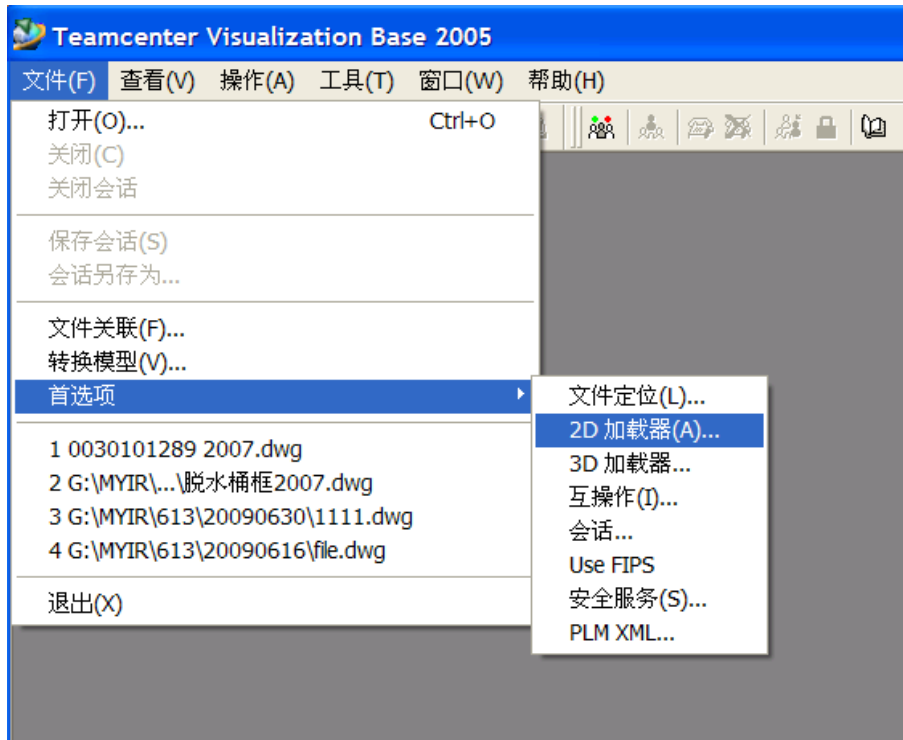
Teamcenter Visualization Base 2005

文件(F) 查看(V) 操作(A) 工具(T) 窗口(W) 帮助(H)

打开(O)... Ctrl+O
关闭(C)
关闭会话

保存会话(S)
会话另存为...

文件关联(F)...
转换模型(V)...
首选项

1 0030101289 2007.dwg
2 G:\MYIR\...\脱水桶框2007.dwg
3 G:\MYIR\613\20090630\1111.dwg
4 G:\MYIR\613\20090616\file.dwg

退出(X)

文件定位(L)...
2D 加載器(A)...
3D 加載器...
互操作(I)...
会话...
Use FIPS
安全服务(S)...
PLM XML...